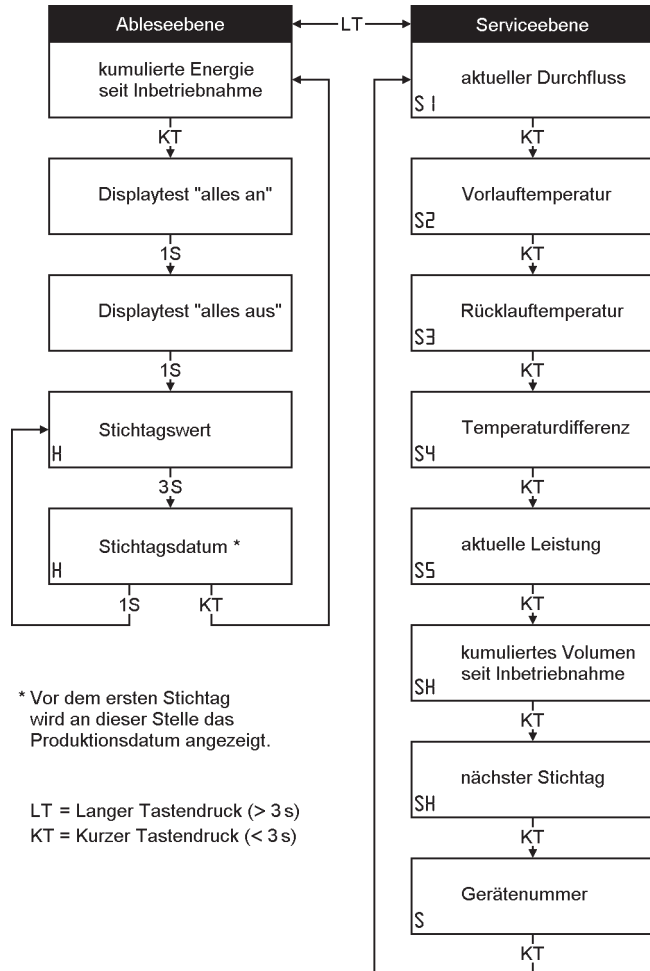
Ableseebene

LT

Serviceebene

kumulierte Energie seit Inbetriebnahme

KT

Displaytest "alles an"

1S

Displaytest "alles aus"

1S

Stichtagswert

H

3S

Stichtagsdatum *

H

1S

KT

aktueller Durchfluss

S1

KT

Vorlauftemperatur

S2

KT

Rücklauftemperatur

S3

KT

Temperaturdifferenz

S4

KT

aktuelle Leistung

S5

KT

kumuliertes Volumen seit Inbetriebnahme

SH

KT

nächster Stichtag

SH

KT

Gerätenummer

S

KT

* Vor dem ersten Stichtag wird an dieser Stelle das Produktionsdatum angezeigt.

LT = Langer Tastendruck (> 3 s)
KT = Kurzer Tastendruck (< 3 s)